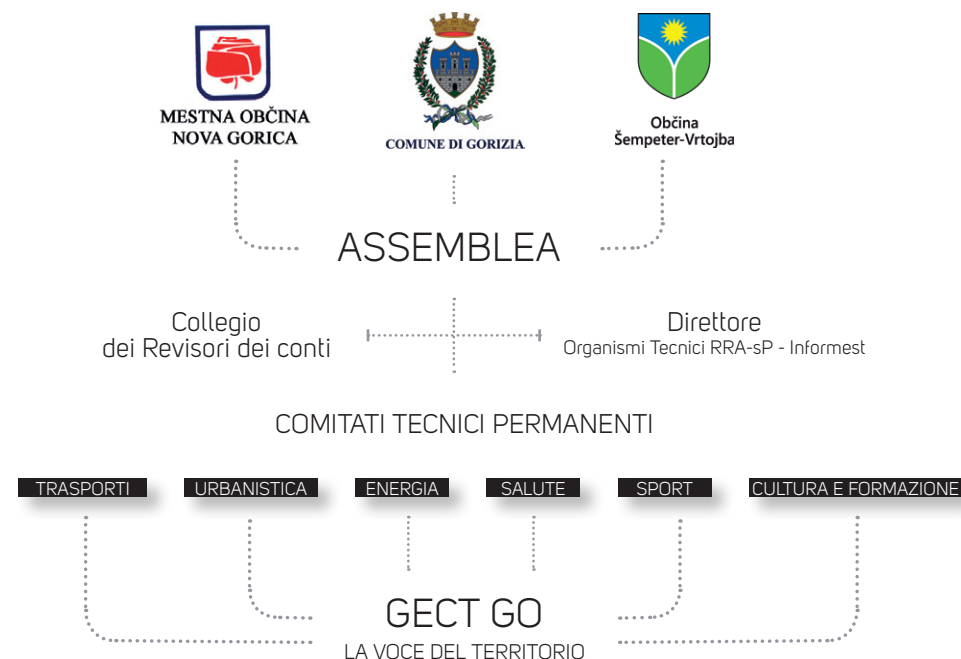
MESTNA OBČINA NOVA GORICA

COMUNE DI GORIZIA

Občina Šempeter-Vrtojba

ASSEMBLEA

Collegio dei Revisori dei conti

Direttore
Organismi Tecnici RRA-sP - Informest

COMITATI TECNICI PERMANENTI

TRASPORTI

URBANISTICA

ENERGIA

SALUTE

SPORT

CULTURA E FORMAZIONE

GECT GO
LA VOCE DEL TERRITORIO